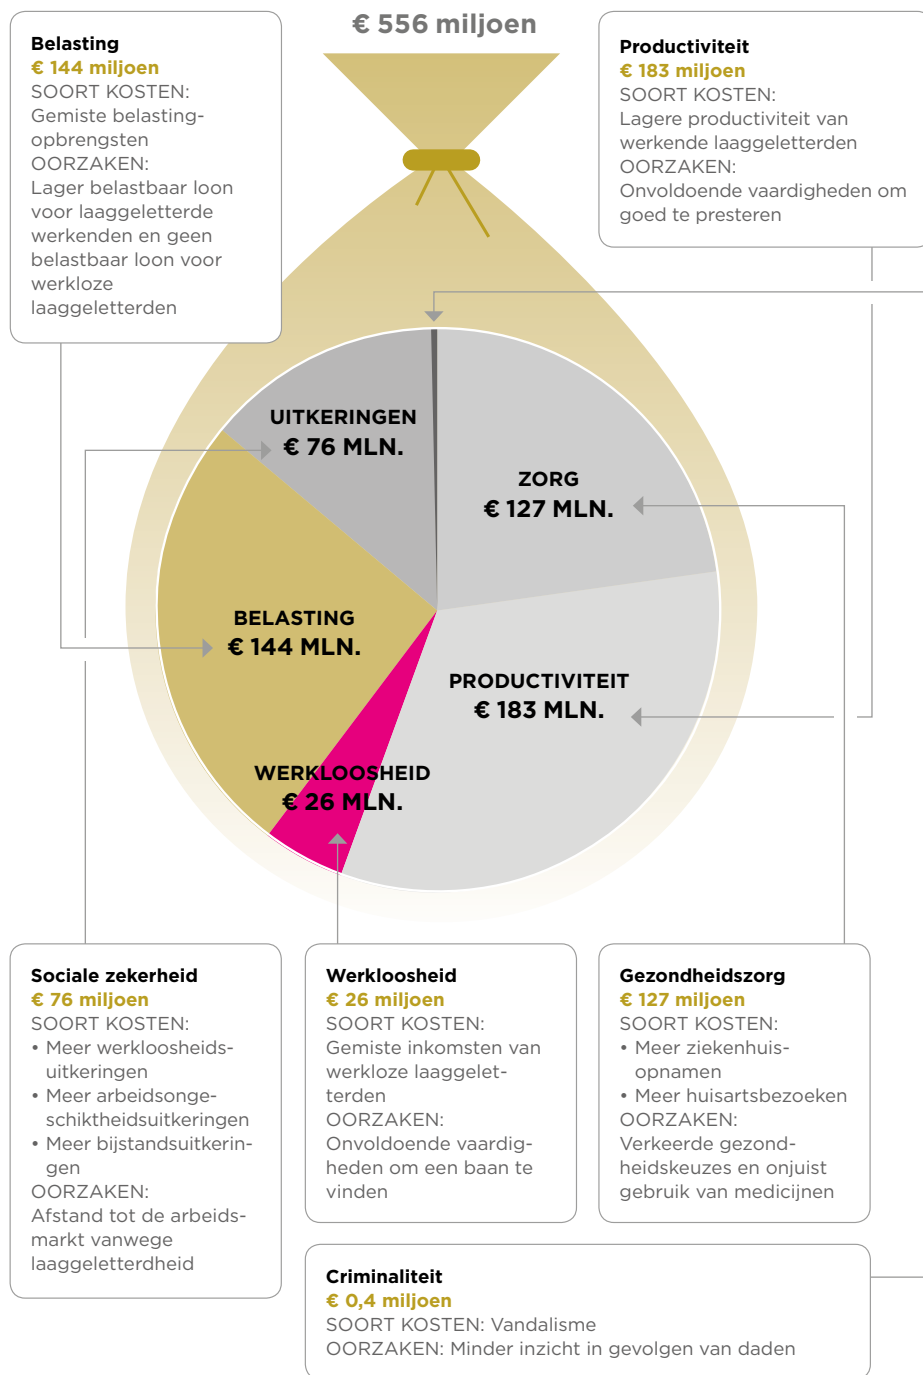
€ 556 miljoen

Belasting
€ 144 miljoen
SOORT KOSTEN:
Gemiste belastingopbrengsten
OORZAKEN:
Lager belastbaar loon voor laaggeletterde werkenden en geen belastbaar loon voor werkloze laaggeletterden

Productiviteit
€ 183 miljoen
SOORT KOSTEN:
Lagere productiviteit van werkende laaggeletterden
OORZAKEN:
Onvoldoende vaardigheden om goed te presteren

UITKERINGEN
€ 76 MLN.

ZORG
€ 127 MLN.

BELASTING
€ 144 MLN.

PRODUCTIVITEIT
€ 183 MLN.

WERKLOOSHEID
€ 26 MLN.

Sociale zekerheid
€ 76 miljoen
SOORT KOSTEN:
• Meer werkloosheidsuitkeringen
• Meer arbeidsongeschiktheidsuitkeringen
• Meer bijstandsuitkeringen
OORZAKEN:
Afstand tot de arbeidsmarkt vanwege laaggeletterdheid

Werkloosheid
€ 26 miljoen
SOORT KOSTEN:
Gemiste inkomsten van werkloze laaggeletterden
OORZAKEN:
Onvoldoende vaardigheden om een baan te vinden

Gezondheidszorg
€ 127 miljoen
SOORT KOSTEN:
• Meer ziekenhuisopnamen
• Meer huisartsbezoeken
OORZAKEN:
Verkeerde gezondheidskeuzes en onjuist gebruik van medicijnen

Criminaliteit
€ 0,4 miljoen
SOORT KOSTEN: Vandalisme
OORZAKEN: Minder inzicht in gevolgen van daden